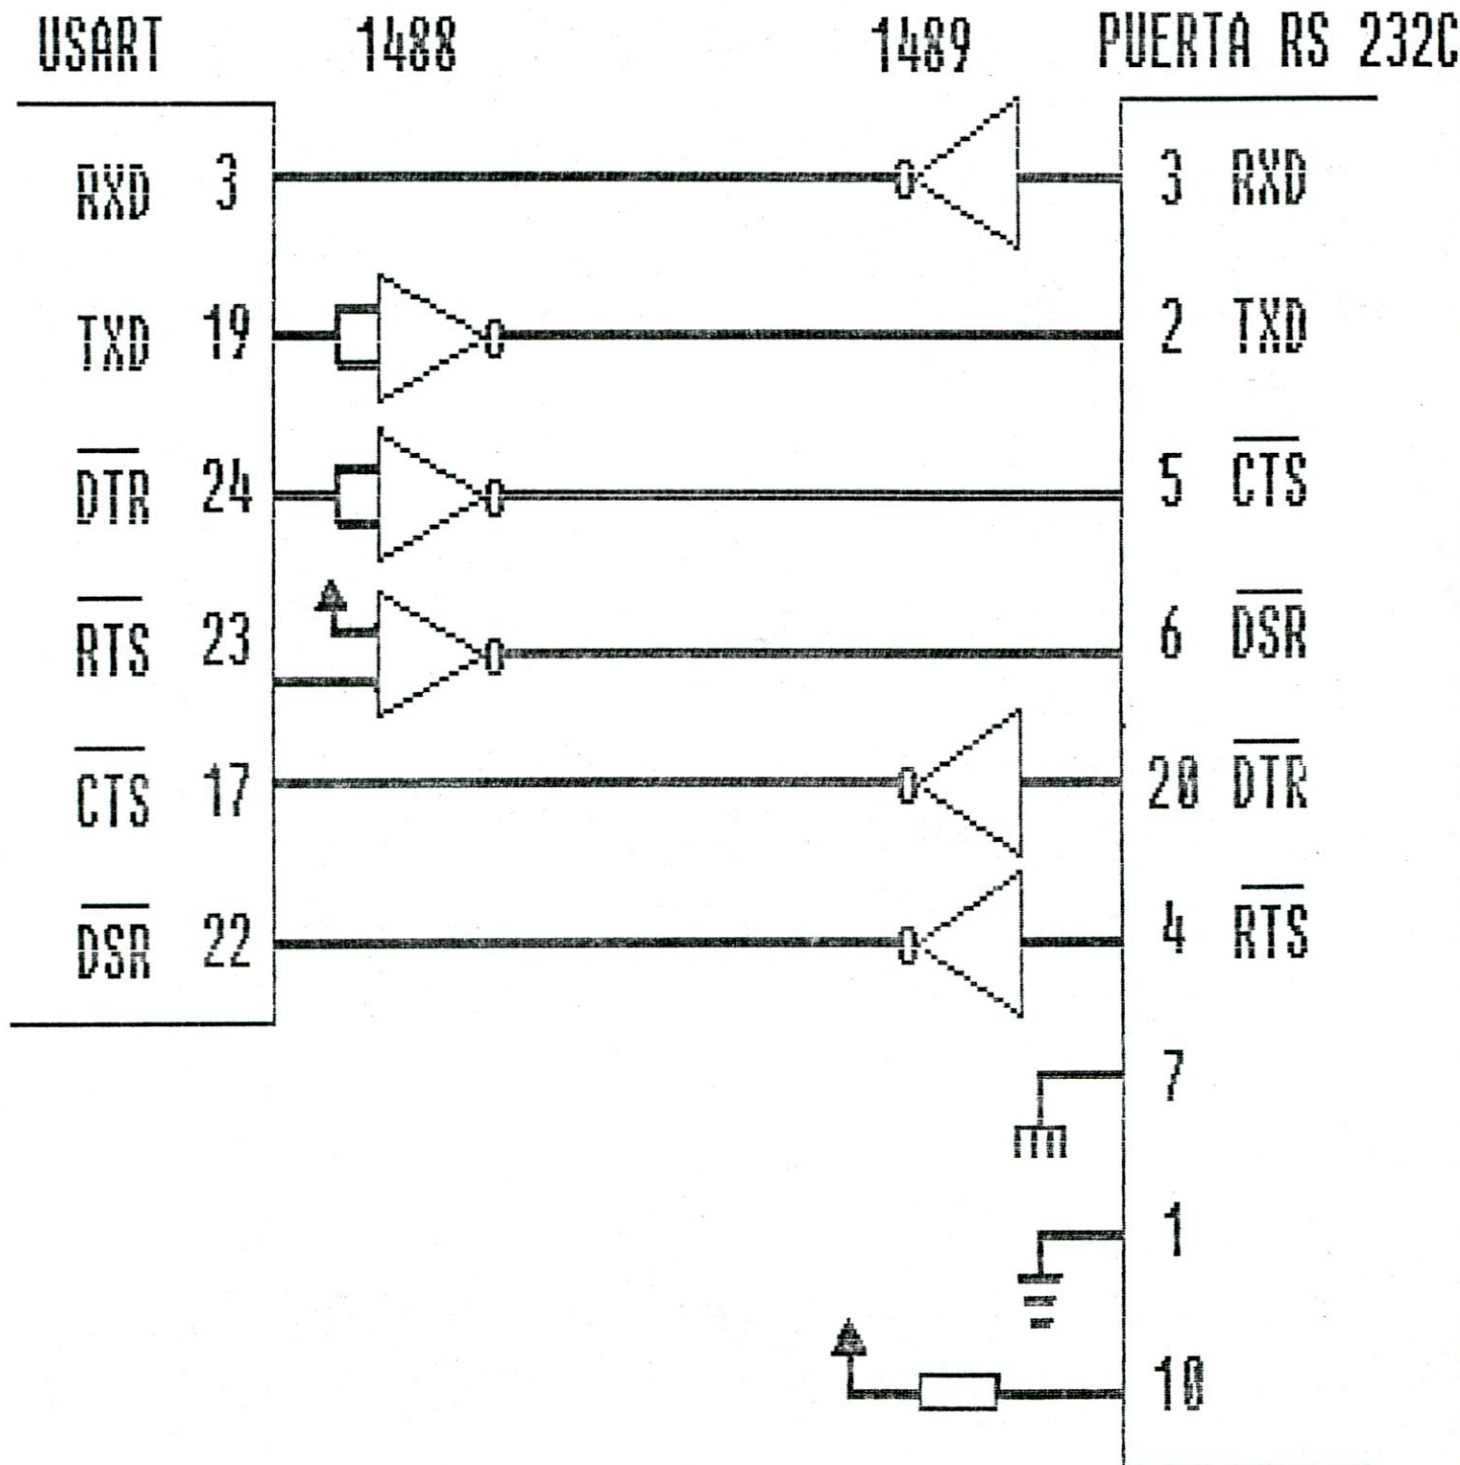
USART 1488 1489 PUERTA RS 232C

RXD 3
TXD 19
$\overline{DTR}$ 24
$\overline{RTS}$ 23
$\overline{CTS}$ 17
$\overline{DSR}$ 22

3 RXD
2 TXD
5 $\overline{CTS}$
6 $\overline{DSR}$
20 $\overline{DTR}$
4 $\overline{RTS}$
7
1
10